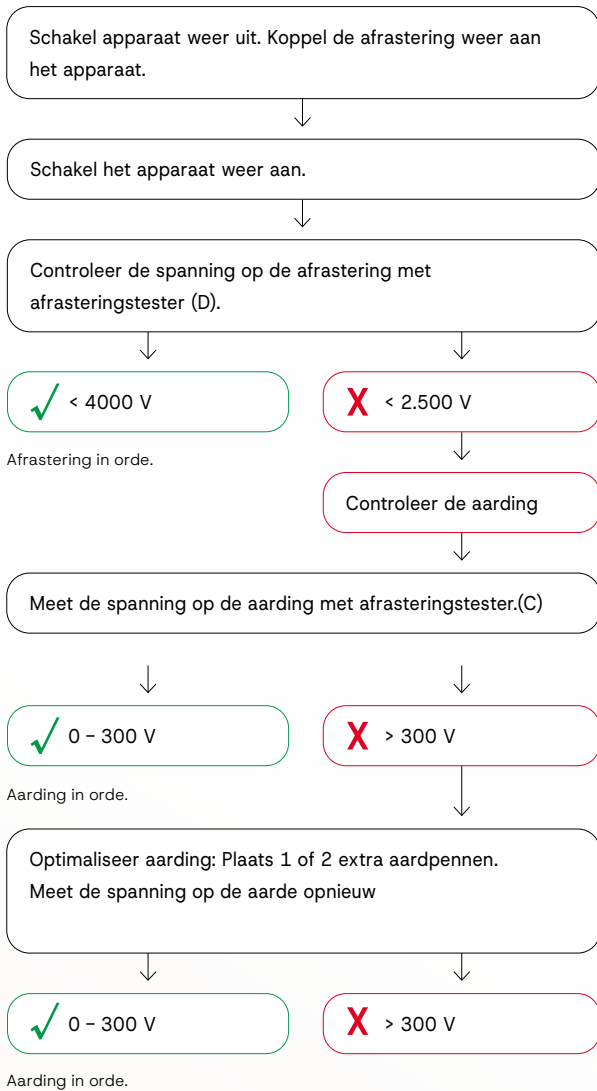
Schakel apparaat weer uit. Koppel de afrastering weer aan het apparaat.

Schakel het apparaat weer aan.

Controleer de spanning op de afrastering met afrasteringstester (D).

√ < 4000 V

X < 2.500 V

Afrastering in orde.

Controleer de aarding

Meet de spanning op de aarding met afrasteringstester.(C)

√ 0 – 300 V

X > 300 V

Aarding in orde.

Optimaliseer aarding: Plaats 1 of 2 extra aardpennen.
Meet de spanning op de aarde opnieuw

√ 0 – 300 V

X > 300 V

Aarding in orde.